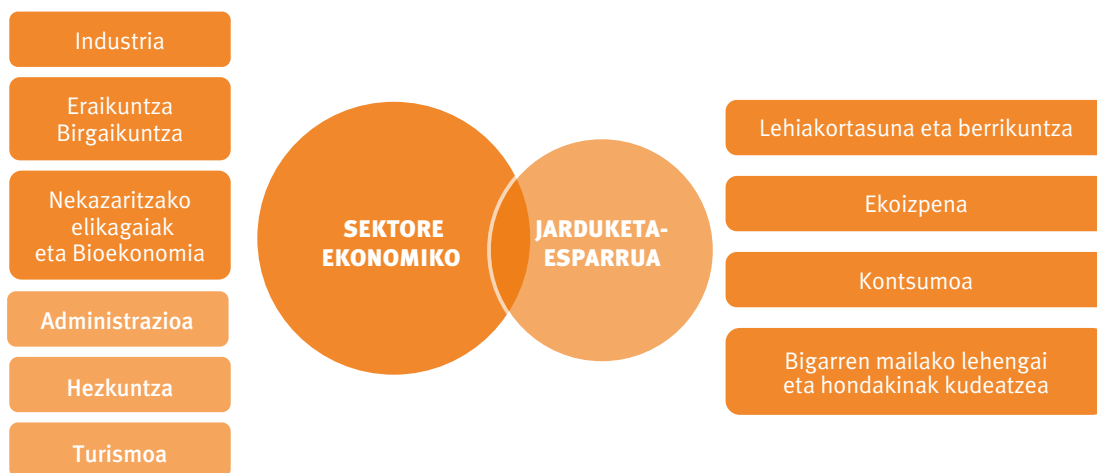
Industria

Eraikuntza
Birgaikuntza

Nekazaritzako elikagaiak eta Bioekonomia

Administrazioa

Hezkuntza

Turismoa

SEKTORE EKONOMIKO

JARDUKETA-ESPARRUA

Lehiakortasuna eta berrikuntza

Ekoizpena

Kontsumoa

Bigarren mailako lehengai eta hondakinak kudeatzea